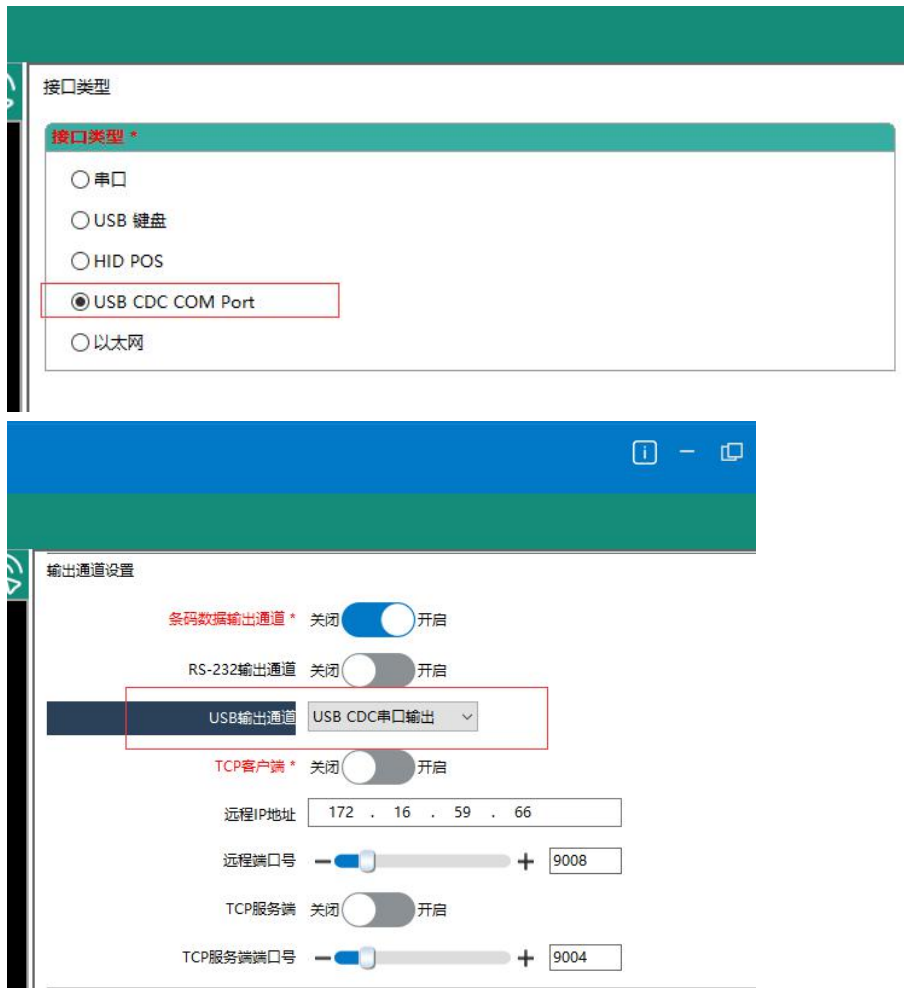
接口类型

接口类型 *

串口

USB 键盘

HID POS

USB CDC COM Port

以太网

输出通道设置

条码数据输出通道 * 关闭 开启

RS-232输出通道 关闭 开启

USB输出通道 USB CDC串口输出

TCP客户端 * 关闭 开启

远程IP地址 172 . 16 . 59 . 66

远程端口号 9008

TCP服务端 关闭 开启

TCP服务端端口号 9004